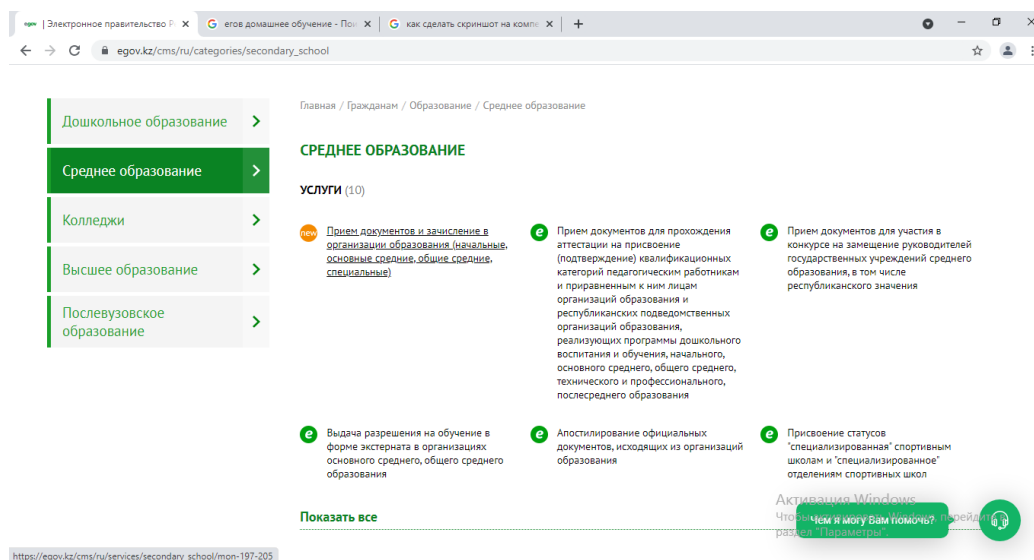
egov | Электронное правительство Р ×
G егов домашнее обучение - Пои ×
G как сделать скриншот на компе ×
+

egov.kz/cms/ru/categories/secondary_school

Дошкольное образование
Среднее образование
Колледжи
Высшее образование
Послевузовское образование

Главная / Гражданам / Образование / Среднее образование

СРЕДНЕЕ ОБРАЗОВАНИЕ

УСЛУГИ (10)

new Прием документов и зачисление в организации образования (начальные, основные средние, общие средние, специальные)

e Прием документов для прохождения аттестации на присвоение (подтверждение) квалификационных категорий педагогическим работникам и приравненным к ним лицам организаций образования и республиканских подведомственных организаций образования, реализующих программы дошкольного воспитания и обучения, начального, основного среднего, общего среднего, технического и профессионального, послесреднего образования

e Прием документов для участия в конкурсе на замещение руководителей государственных учреждений среднего образования, в том числе республиканского значения

e Выдача разрешения на обучение в форме экстерната в организациях основного среднего, общего среднего образования

e Апостилирование официальных документов, исходящих из организаций образования

e Присвоение статусов "специализированная" спортивным школам и "специализированное" отделениям спортивных школ

Показать все

Активация Windows
Чтобы активировать Windows, перейдите в раздел "Параметры".

Чем я могу Вам помочь?

https://egov.kz/cms/ru/services/secondary_school/mon-197-205